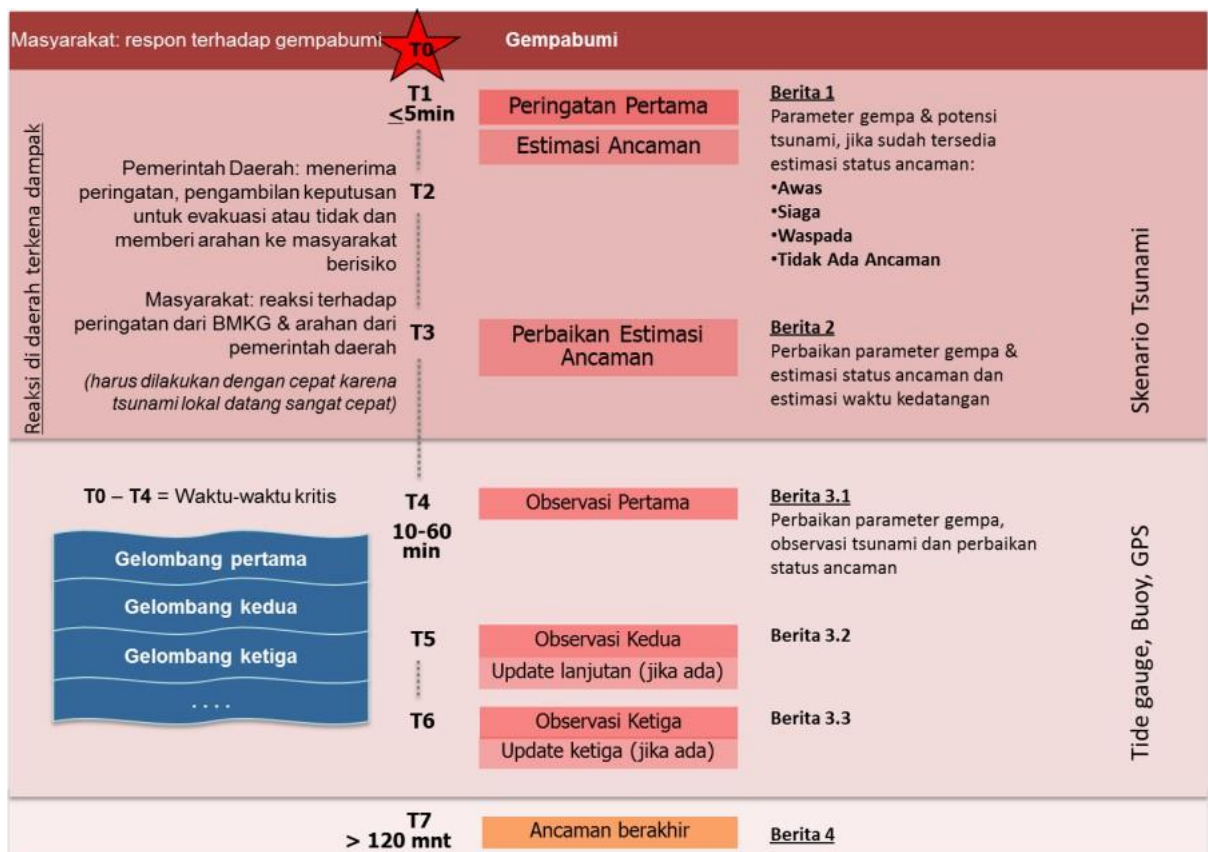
Masyarakat: respon terhadap gempabumi T0 Gempabumi

Reaksi di daerah terkena dampak

T1
<5min

Peringatan Pertama

Estimasi Ancaman

Berita 1
Parameter gempa & potensi tsunami, jika sudah tersedia estimasi status ancaman:
•Awas
•Siaga
•Waspada
•Tidak Ada Ancaman

Pemerintah Daerah: menerima peringatan, pengambilan keputusan untuk evakuasi atau tidak dan memberi arahan ke masyarakat berisiko

T2

Masyarakat: reaksi terhadap peringatan dari BMKG & arahan dari pemerintah daerah

(harus dilakukan dengan cepat karena tsunami lokal datang sangat cepat)

T3

Perbaikan Estimasi Ancaman

Berita 2
Perbaikan parameter gempa & estimasi status ancaman dan estimasi waktu kedatangan

Skenario Tsunami

T0 – T4 = Waktu-waktu kritis

Gelombang pertama
Gelombang kedua
Gelombang ketiga
....

T4
10-60 min

Observasi Pertama

Berita 3.1
Perbaikan parameter gempa, observasi tsunami dan perbaikan status ancaman

T5

Observasi Kedua
Update lanjutan (jika ada)

Berita 3.2

T6

Observasi Ketiga
Update ketiga (jika ada)

Berita 3.3

Tide gauge, Buoy, GPS

T7
> 120 mnt

Ancaman berakhir

Berita 4